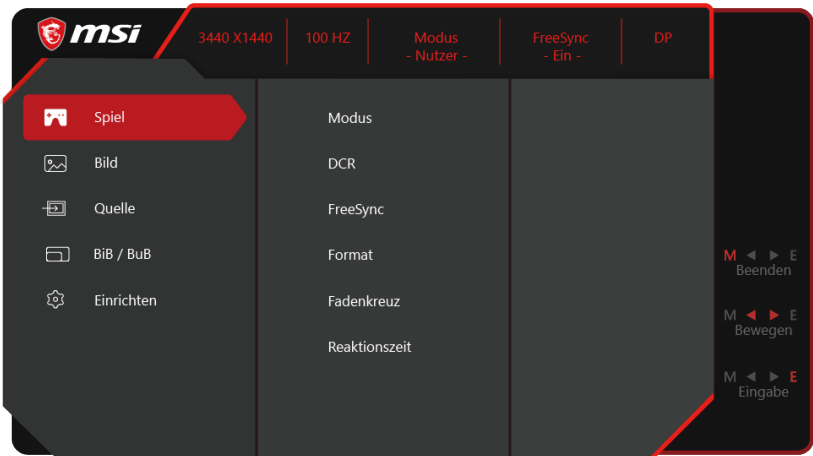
msi

3440 X1440 | 100 HZ | Modus - Nutzer - | FreeSync - Ein - | DP

Spiel
Bild
Quelle
BiB / BuB
Einrichten

Modus
DCR
FreeSync
Format
Fadenkreuz
Reaktionszeit

M ◄ ► E
Beenden

M ◄ ► E
Bewegen

M ◄ ► E
Eingabe